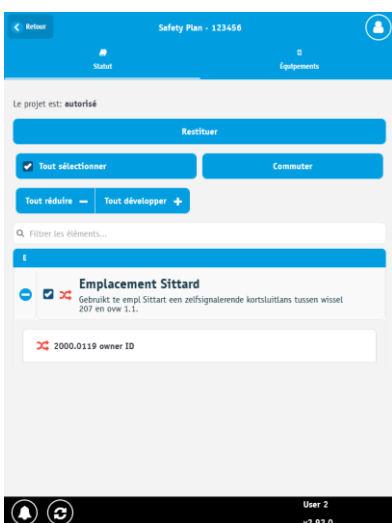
Retour

Safety Plan - 123456

Statut

Équipements

Le projet est: autorisé

Restituer

Tout sélectionner

Commuter

Tout réduire

Tout développer

Filtrer les éléments...

E

Emplacement Sittard

Gebruikt te empl Sittart een zelfsignalerende kortsluitlans tussen wissel 207 en ovw 1.1.

2000.0119 owner ID

User 2

v2.82.0